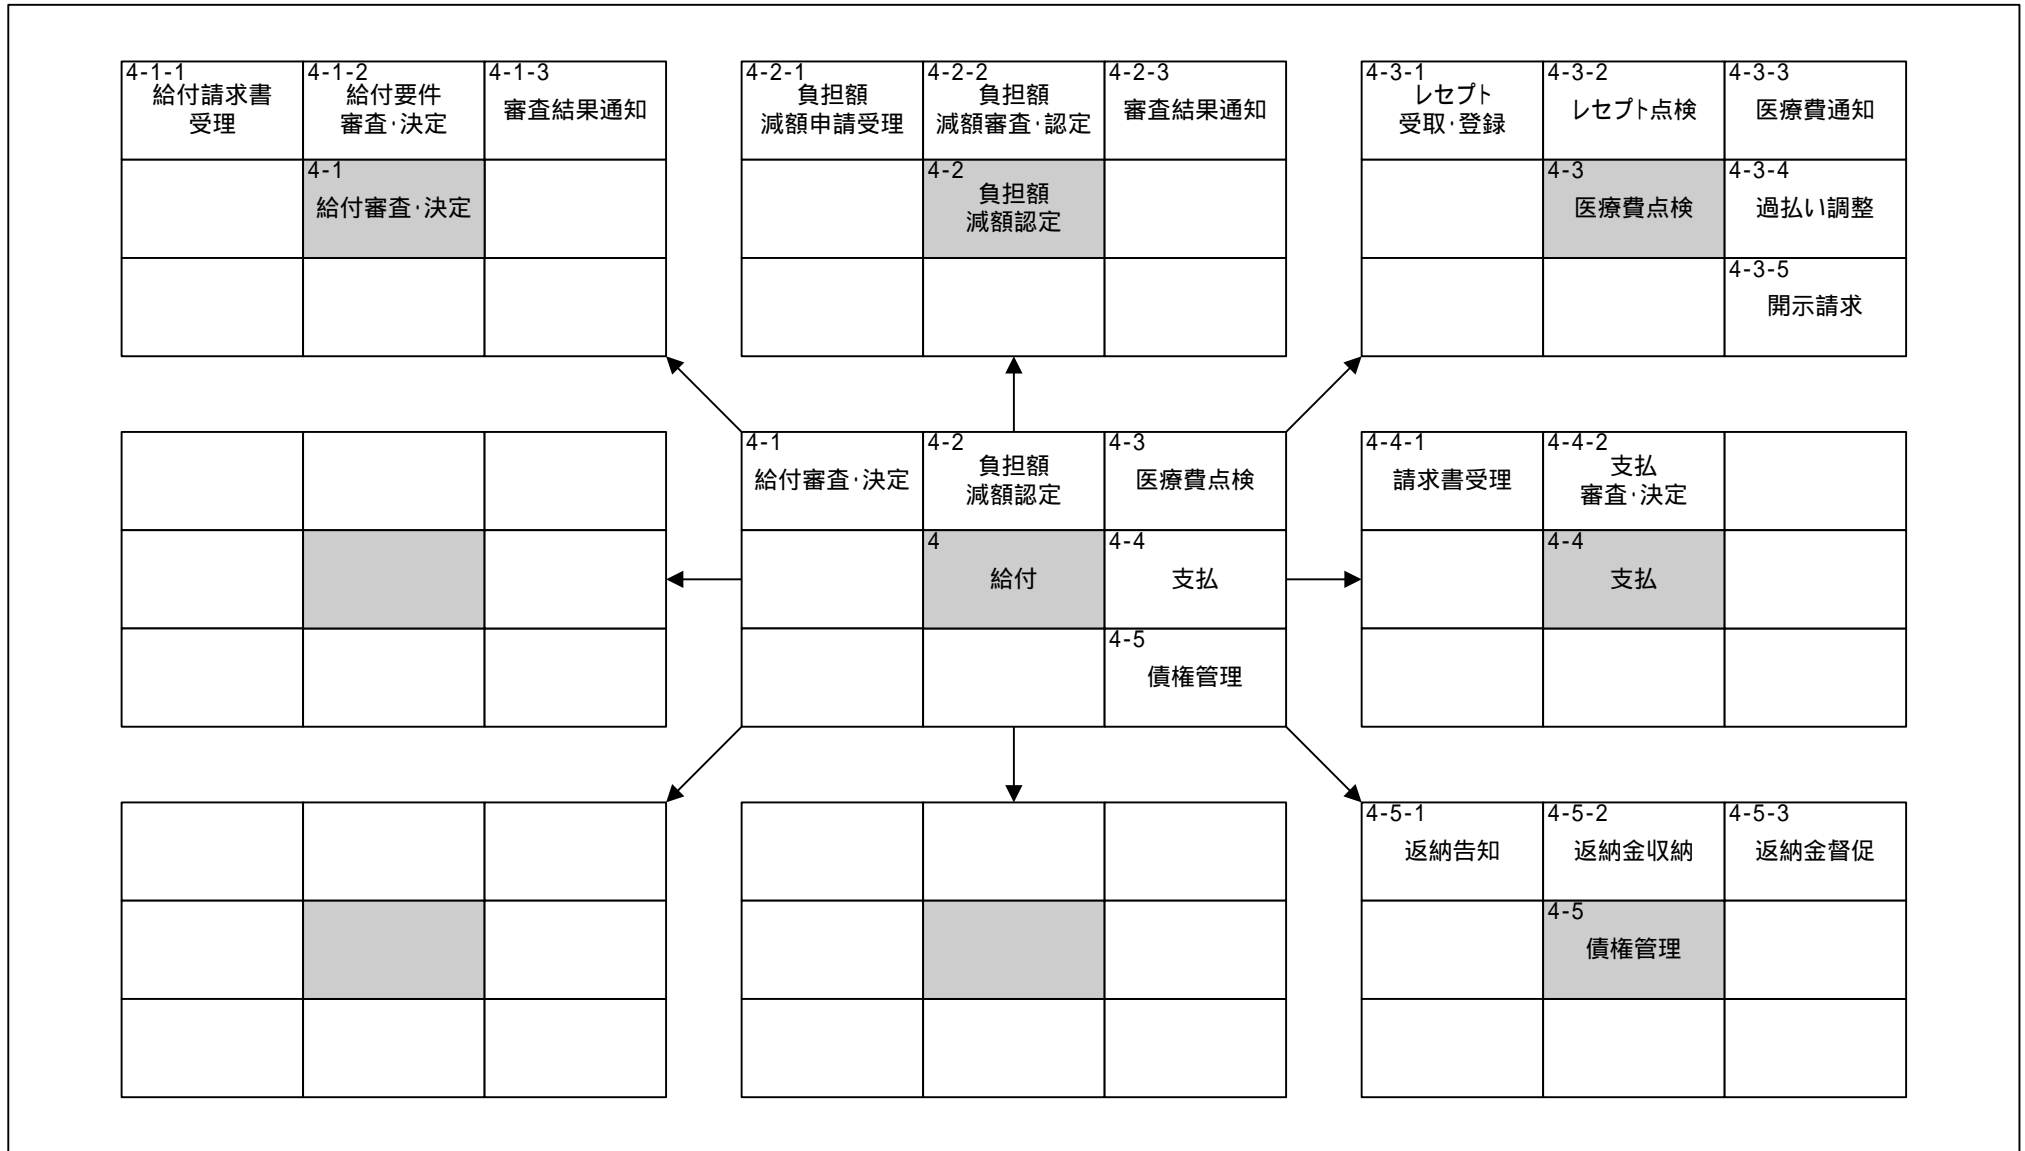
| 4-1-1 給付請求書受理 | 4-1-2 給付要件審査·決定 | 4-1-3 審査結果通知 |
|---|---|---|
| | 4-1 給付審査·決定 | |
| | | |

| 4-2-1 負担額減額申請受理 | 4-2-2 負担額減額審査·認定 | 4-2-3 審査結果通知 |
|---|---|---|
| | 4-2 負担額減額認定 | |
| | | |

| 4-3-1 レセプト受取·登録 | 4-3-2 レセプト点検 | 4-3-3 医療費通知 |
|---|---|---|
| | 4-3 医療費点検 | 4-3-4 過払い調整 |
| | | 4-3-5 開示請求 |

| 4-1 給付審査·決定 | 4-2 負担額減額認定 | 4-3 医療費点検 |
|---|---|---|
| | 4 給付 | 4-4 支払 |
| | | 4-5 債権管理 |

| 4-4-1 請求書受理 | 4-4-2 支払審査·決定 | |
|---|---|---|
| | 4-4 支払 | |
| | | |

| 4-5-1 返納告知 | 4-5-2 返納金収納 | 4-5-3 返納金督促 |
|---|---|---|
| | 4-5 債権管理 | |
| | | |